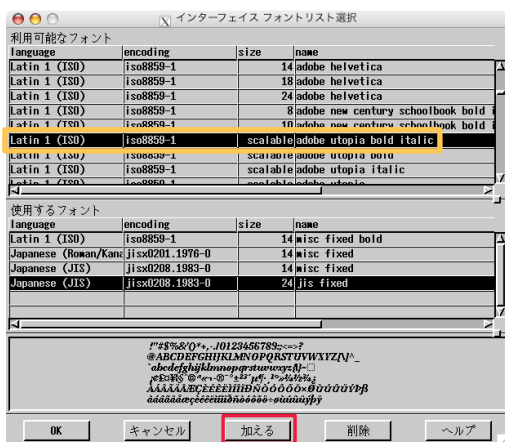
インターフェイス フォントリスト選択

利用可能なフォント

| language | encoding | size | name |
|---|---|---|---|
| Latin 1 (ISO) | iso8859-1 | 14 | adobe helvetica |
| Latin 1 (ISO) | iso8859-1 | 18 | adobe helvetica |
| Latin 1 (ISO) | iso8859-1 | 24 | adobe helvetica |
| Latin 1 (ISO) | iso8859-1 | 8 | adobe new century schoolbook bold i |
| Latin 1 (ISO) | iso8859-1 | 10 | adobe new century schoolbook bold i |
| Latin 1 (ISO) | iso8859-1 | scalable | adobe utopia bold italic |
| Latin 1 (ISO) | iso8859-1 | scalable | adobe utopia bold |
| Latin 1 (ISO) | iso8859-1 | scalable | adobe utopia italic |
| Latin 1 (ISO) | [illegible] | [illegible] | adobe utopia |

使用するフォント

| language | encoding | size | name |
|---|---|---|---|
| Latin 1 (ISO) | iso8859-1 | 14 | misc fixed bold |
| Japanese (Roman/Kana | jisx0201.1976-0 | 14 | misc fixed |
| Japanese (JIS) | jisx0208.1983-0 | 14 | misc fixed |
| Japanese (JIS) | jisx0208.1983-0 | 24 | jis fixed |

!"#$%&'()*+,-./0123456789:;<=>?
@ABCDEFGHIJKLMNOPQRSTUVWXYZ[\]^_
`abcdefghijklmnopqrstuvwxyz{|}~
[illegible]
ÀÁÂÃÄÅÆÇÈÉÊËÌÍÎÏÐÑÒÓÔÕÖ×ØÙÚÛÜÝÞß
àáâãäåæçèéêëìíîïðñòóôõö÷øùúûüýþÿ

OK キャンセル 加える 削除 ヘルプ